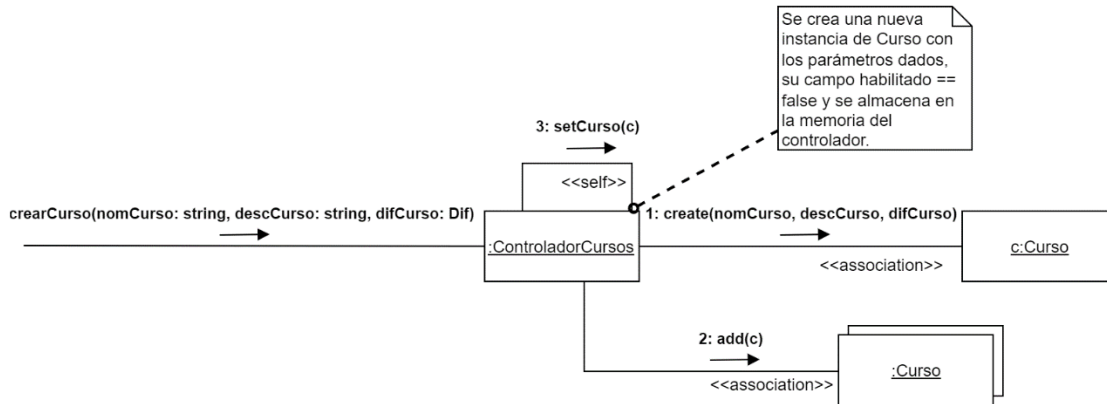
Se crea una nueva instancia de Curso con los parámetros dados, su campo habilitado == false y se almacena en la memoria del controlador.

3: setCurso(c)

<<self>>

crearCurso(nomCurso: string, descCurso: string, difCurso: Dif)

:ControladorCursos

1: create(nomCurso, descCurso, difCurso)

<<association>>

c:Curso

2: add(c)

<<association>>

:Curso